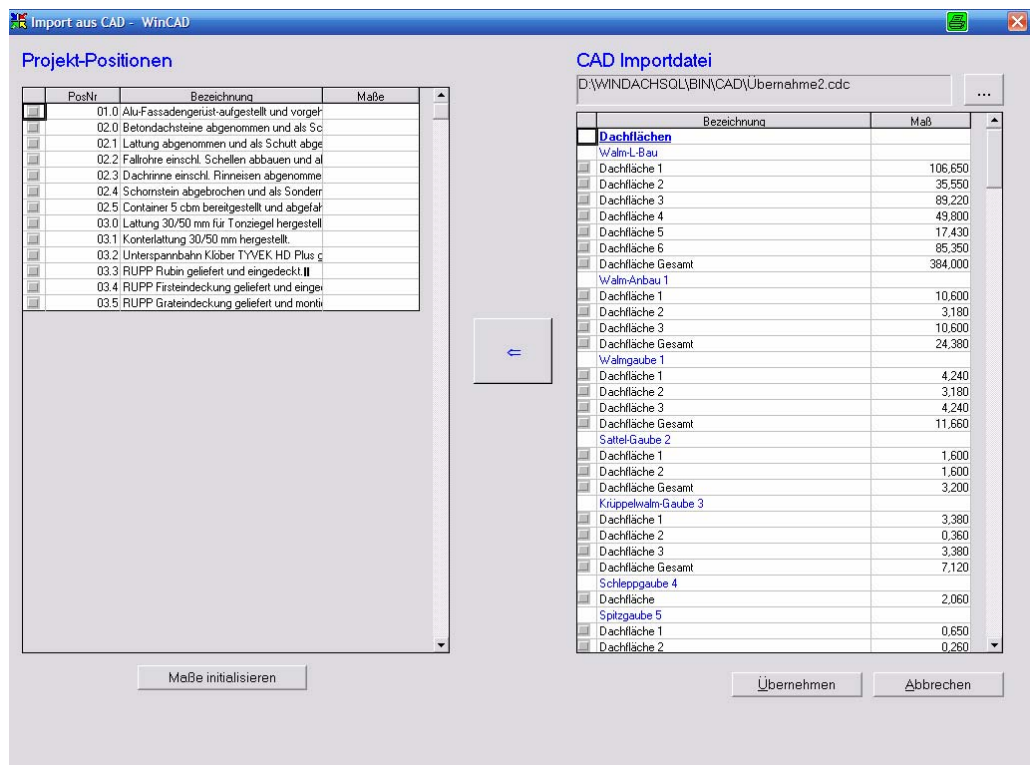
Import aus CAD - WinCAD

Projekt-Positionen

| PosNr | Bezeichnung | Maße |
|---|---|---|
| 01.0 | Alu-Fassadengerüst-aufgestellt und vorgeh | |
| 02.0 | Betondachsteine abgenommen und als Sc | |
| 02.1 | Lattung abgenommen und als Schutt abge | |
| 02.2 | Fallrohre einschl. Schellen abbauen und al | |
| 02.3 | Dachrinne einschl. Rinneisen abgenomme | |
| 02.4 | Schornstein abgebrochen und als Sonderr | |
| 02.5 | Container 5 cbm bereitgestellt und abgefah | |
| 03.0 | Lattung 30/50 mm für Tonziegel hergestell | |
| 03.1 | Konterlattung 30/50 mm hergestellt. | |
| 03.2 | Unterspannbahn Klöber TYVEK HD Plus g | |
| 03.3 | RUPP Rubin geliefert und eingedeckt. | |
| 03.4 | RUPP Firsteindeckung geliefert und einge | |
| 03.5 | RUPP Grateindeckung geliefert und monti | |

Maße initialisieren

⇐

CAD Importdatei

D:\WINDACHSQL\BIN\CAD\Übernahme2.cdc

...

| Bezeichnung | Maß |
|---|---|
| Dachflächen | |
| Walm-L-Bau | |
| Dachfläche 1 | 106,650 |
| Dachfläche 2 | 35,550 |
| Dachfläche 3 | 89,220 |
| Dachfläche 4 | 49,800 |
| Dachfläche 5 | 17,430 |
| Dachfläche 6 | 85,350 |
| Dachfläche Gesamt | 384,000 |
| Walm-Anbau 1 | |
| Dachfläche 1 | 10,600 |
| Dachfläche 2 | 3,180 |
| Dachfläche 3 | 10,600 |
| Dachfläche Gesamt | 24,380 |
| Walmgaube 1 | |
| Dachfläche 1 | 4,240 |
| Dachfläche 2 | 3,180 |
| Dachfläche 3 | 4,240 |
| Dachfläche Gesamt | 11,660 |
| Sattel-Gaube 2 | |
| Dachfläche 1 | 1,600 |
| Dachfläche 2 | 1,600 |
| Dachfläche Gesamt | 3,200 |
| Krüppelwalm-Gaube 3 | |
| Dachfläche 1 | 3,380 |
| Dachfläche 2 | 0,360 |
| Dachfläche 3 | 3,380 |
| Dachfläche Gesamt | 7,120 |
| Schleppgaube 4 | |
| Dachfläche | 2,060 |
| Spitzgaube 5 | |
| Dachfläche 1 | 0,650 |
| Dachfläche 2 | 0,260 |

Übernehmen

Abbrechen